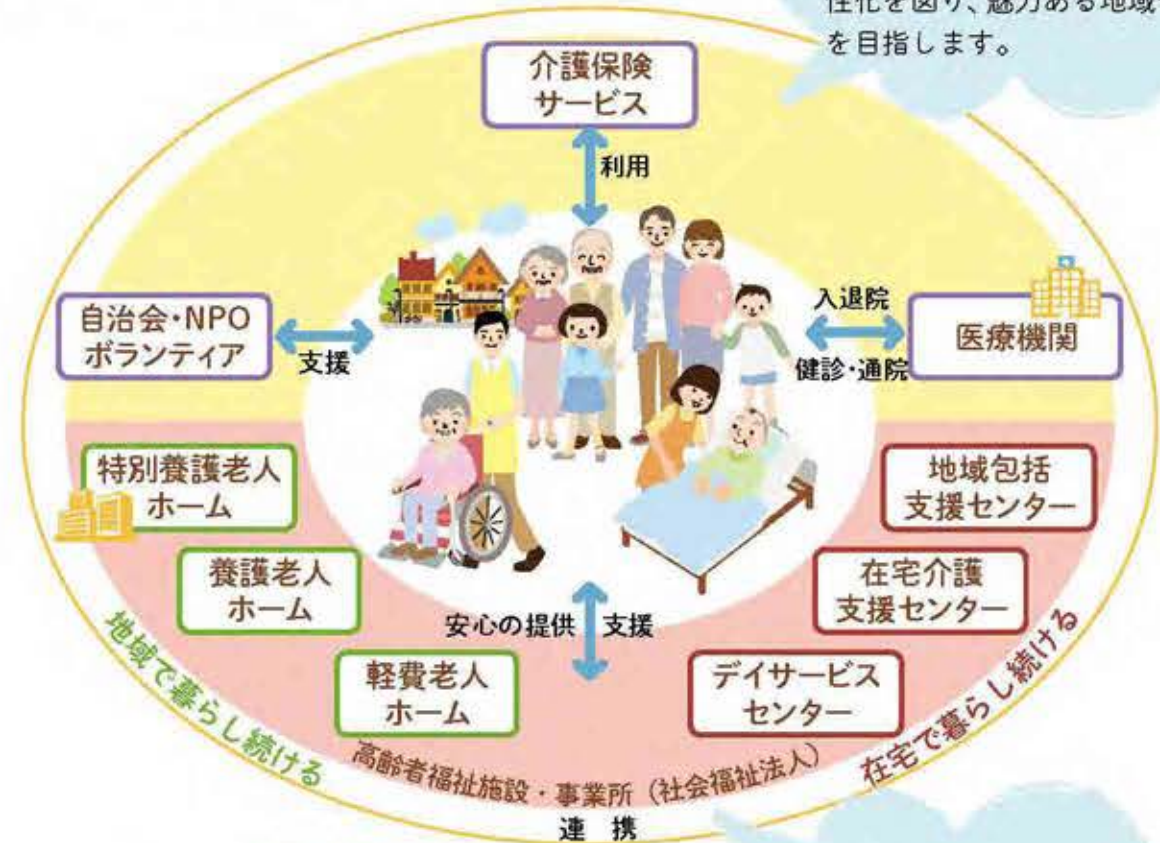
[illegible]性化を図り、魅力ある地域を目指します。

介護保険サービス

利用

自治会・NPO
ボランティア

支援

入退院

医療機関

健診・通院

特別養護老人ホーム

地域包括支援センター

養護老人ホーム

在宅介護支援センター

安心の提供　支援

軽費老人ホーム

デイサービスセンター

地域で暮らし続ける

在宅で暮らし続ける

高齢者福祉施設・事業所（社会福祉法人）

連　携